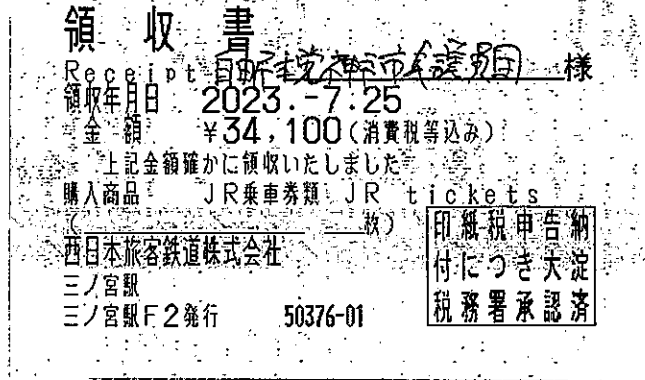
領 収 書

Receipt 日本共産党神戸市会議員団 様

領収年月日 2023.-7.25

金 額 ¥34,100(消費税等込み)

上記金額確かに領収いたしました

購入商品 JR乗車券類 JR tickets

( 枚)

西日本旅客鉄道株式会社

三ノ宮駅

三ノ宮駅F2発行 50376-01

| 印紙税申告納 |
|---|
| 付につき大淀 |
| 税務署承認済 |